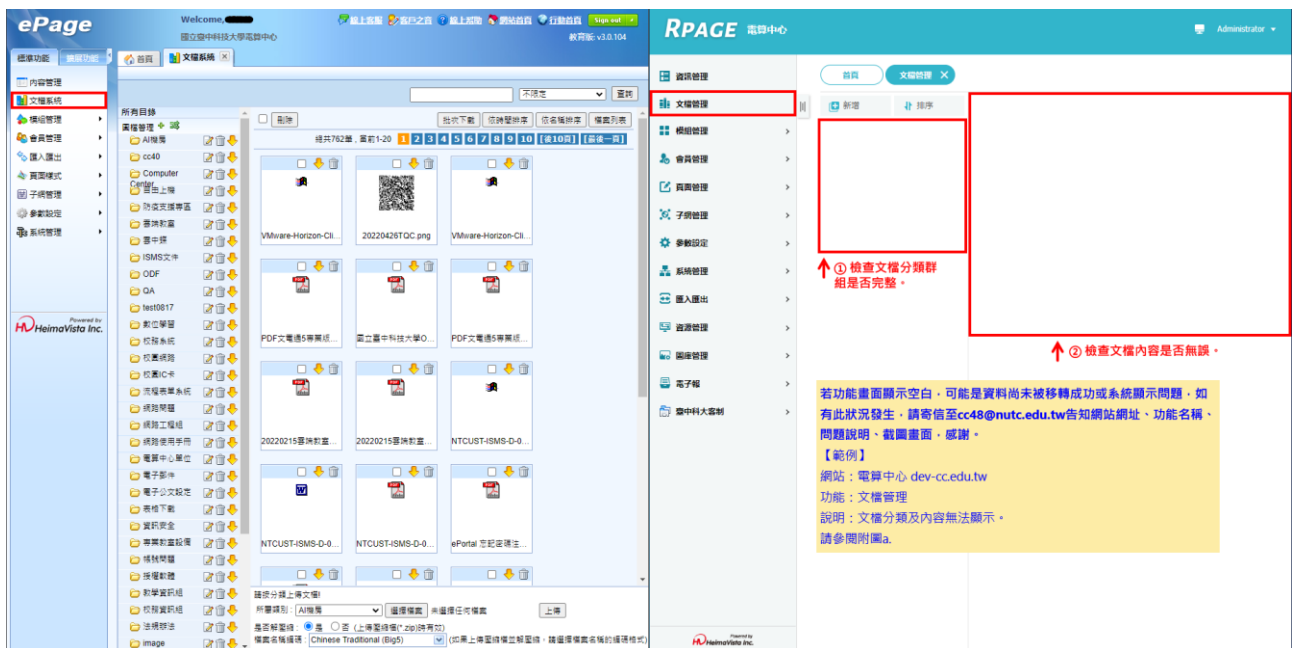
ePage
Welcome,
國立臺中科技大學電算中心
線上客服 客戶之窗 線上說明 網站首頁 行動首頁 Sign out
教育版: v3.0.104
標準功能 擴展功能
首頁 文檔系統
內容管理
文檔系統
模組管理
會員管理
匯入匯出
頁面樣式
子網管理
參數設定
系統管理
Powered by HeimaVista Inc.
不限定 查詢
所有目錄
園檔管理
AI推薦
cc40
Computer Center
首頁上稿
防疫支援專區
雲端教室
雲中課
ISMS文件
ODF
QA
test0817
數位學習
校務系統
校園網路
校園IC卡
流程表單系統
網路問題
網路工程組
網路使用手冊
電算中心單位
電子郵件
電子公文設定
表格下載
資訊安全
專業教室設備
補救問題
授權軟體
教學資訊組
校務資訊組
法規辦法
image
刪除
批次下載 依時間排序 依名稱排序 檔案列表
總共762筆，目前1-20 1 2 3 4 5 6 7 8 9 10 [後10頁] [最後一頁]
VMware-Horizon-Cli...
20220426TQC.png
VMware-Horizon-Cli...
PDF文電通5專業版...
國立臺中科技大學O...
PDF文電通5專業版...
20220215雲端教室...
20220215雲端教室...
NTCUST-ISMS-D-0...
NTCUST-ISMS-D-0...
NTCUST-ISMS-D-0...
ePortal 忘記密碼注...
請按分類上傳文檔!
所屬類別: AI推薦 選擇檔案 未選擇任何檔案 上傳
是否解壓縮: 是 否 (上傳壓縮檔(*.zip)時有效)
檔案名稱編碼: Chinese Traditional (Big5) (如果上傳壓縮檔並解壓縮，請選擇檔案名稱的編碼格式)

RPAGE 電算中心
Administrator
資訊管理
文檔管理
模組管理
會員管理
頁面管理
子網管理
參數設定
系統管理
匯入匯出
資源管理
圖庫管理
電子報
臺中科大客制
首頁 文檔管理
新增 排序
① 檢查文檔分類群組是否完整。
② 檢查文檔內容是否無誤。
若功能畫面顯示空白，可能是資料尚未被移轉成功或系統顯示問題，如有此狀況發生，請寄信至cc48@nutc.edu.tw告知網站網址、功能名稱、問題說明、截圖畫面，感謝。
【範例】
網站：電算中心 dev-cc.edu.tw
功能：文檔管理
說明：文檔分類及內容無法顯示。
請參閱附圖a.
Powered by HeimaVista Inc.